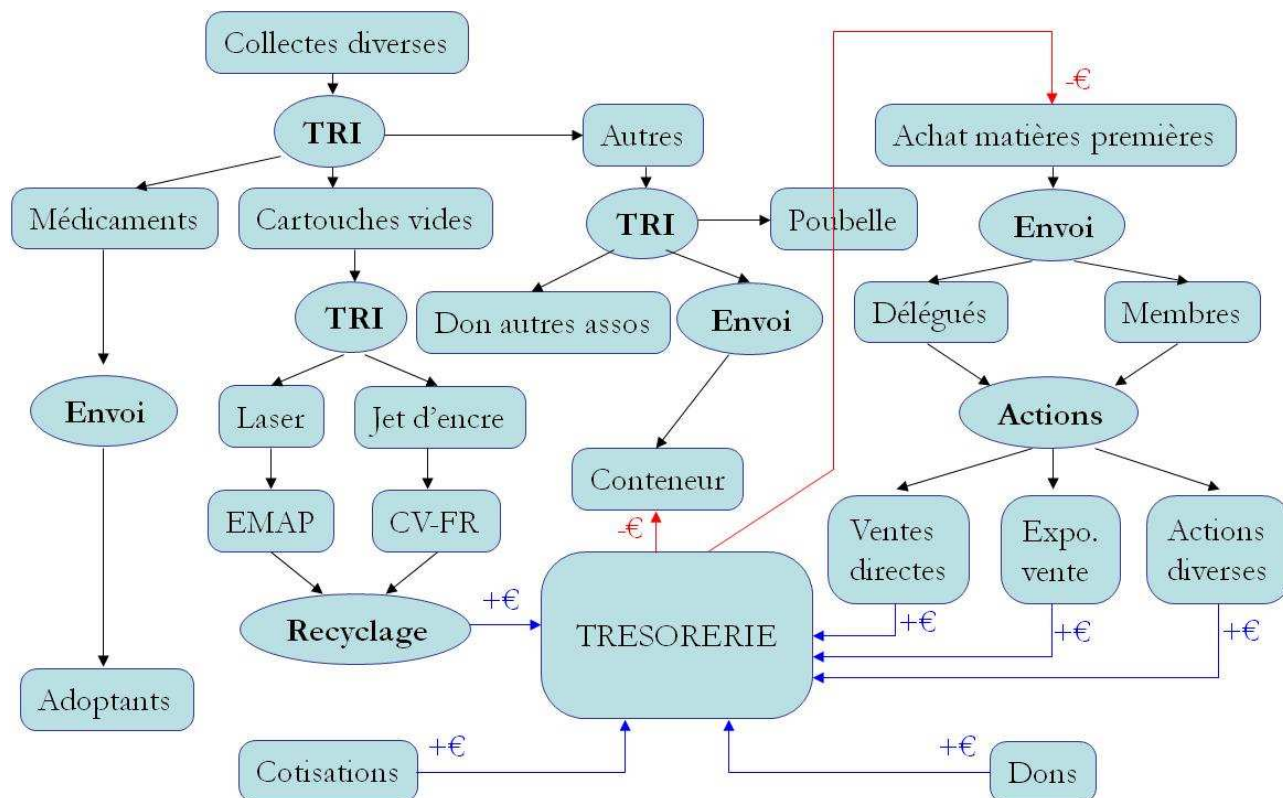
Collectes diverses

TRI

Autres

-€

Achat matières premières

Médicaments

Cartouches vides

TRI

Poubelle

Envoi

TRI

Don autres assos

Envoi

Délégués

Membres

Envoi

Laser

Jet d'encre

Actions

Conteneur

EMAP

CV-FR

-€

Ventes directes

Expo. vente

Actions diverses

Recyclage

+€

TRESORERIE

+€

+€

+€

Adoptants

Cotisations

+€

+€

Dons